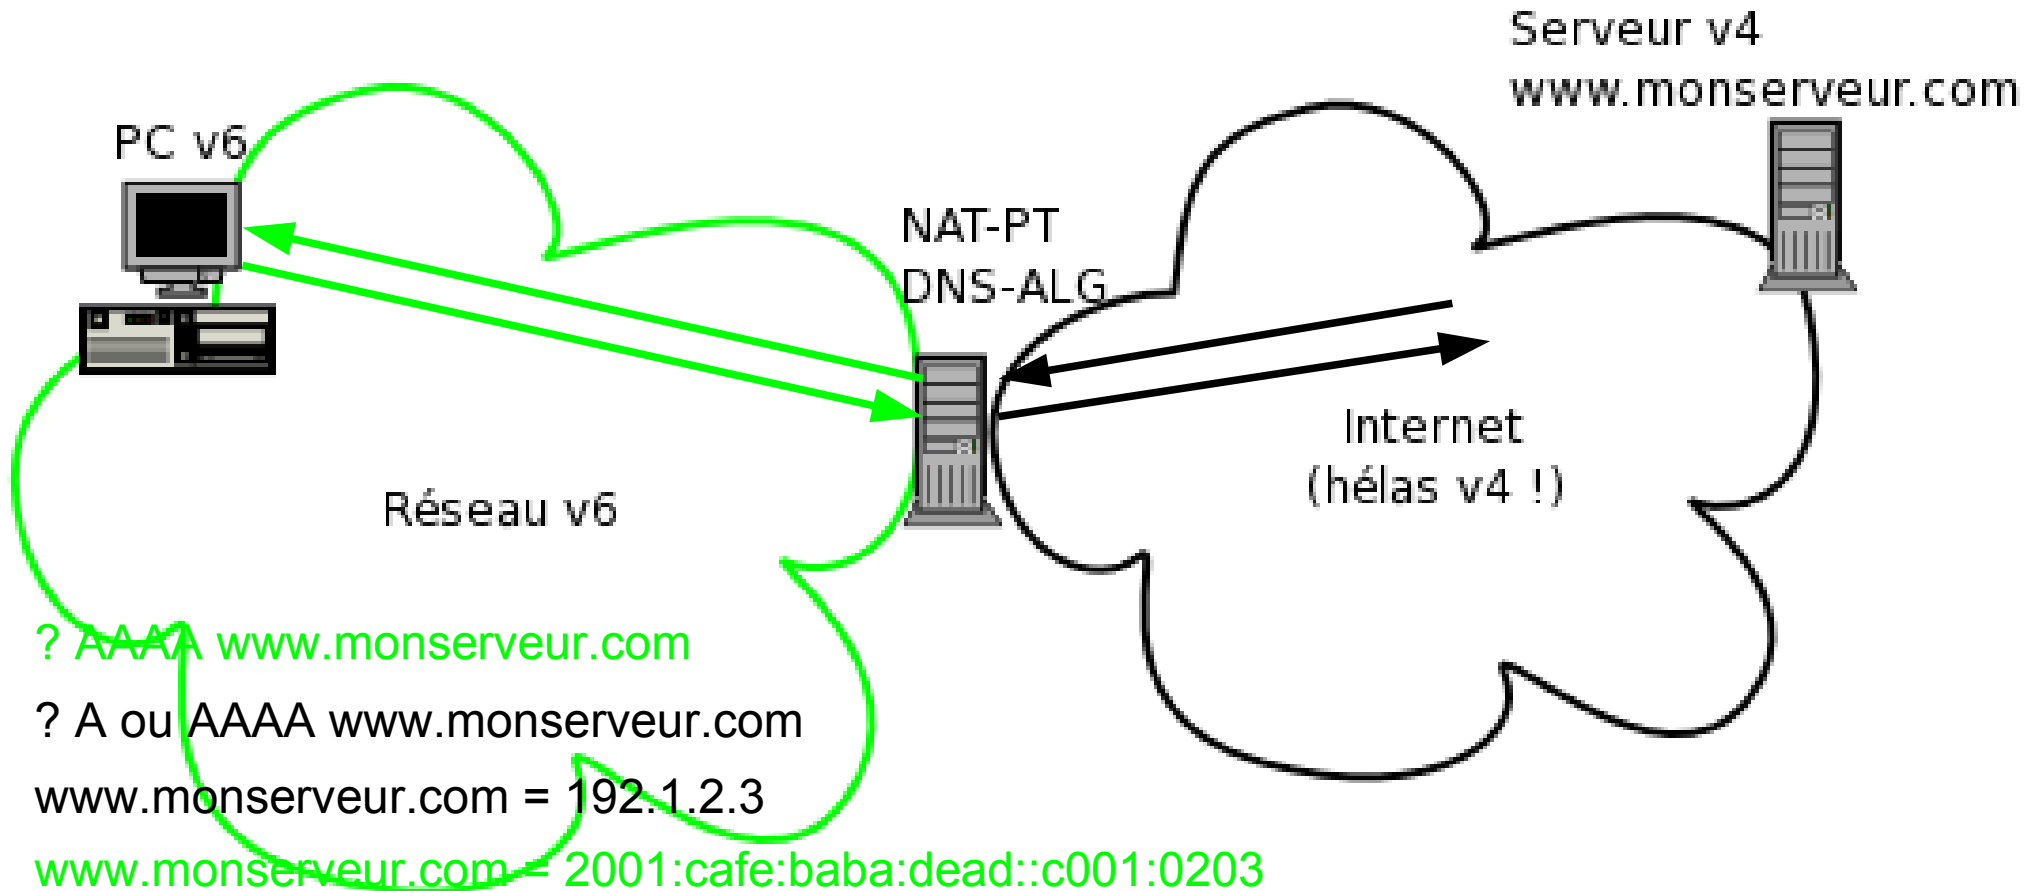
Serveur v4
www.monserveur.com

PC v6

NAT-PT
DNS-ALG

Internet
(hélas v4 !)

Réseau v6

? AAAA www.monserveur.com

? A ou AAAA www.monserveur.com

www.monserveur.com = 192.1.2.3

www.monserveur.com = 2001:cafe:baba:dead::c001:0203